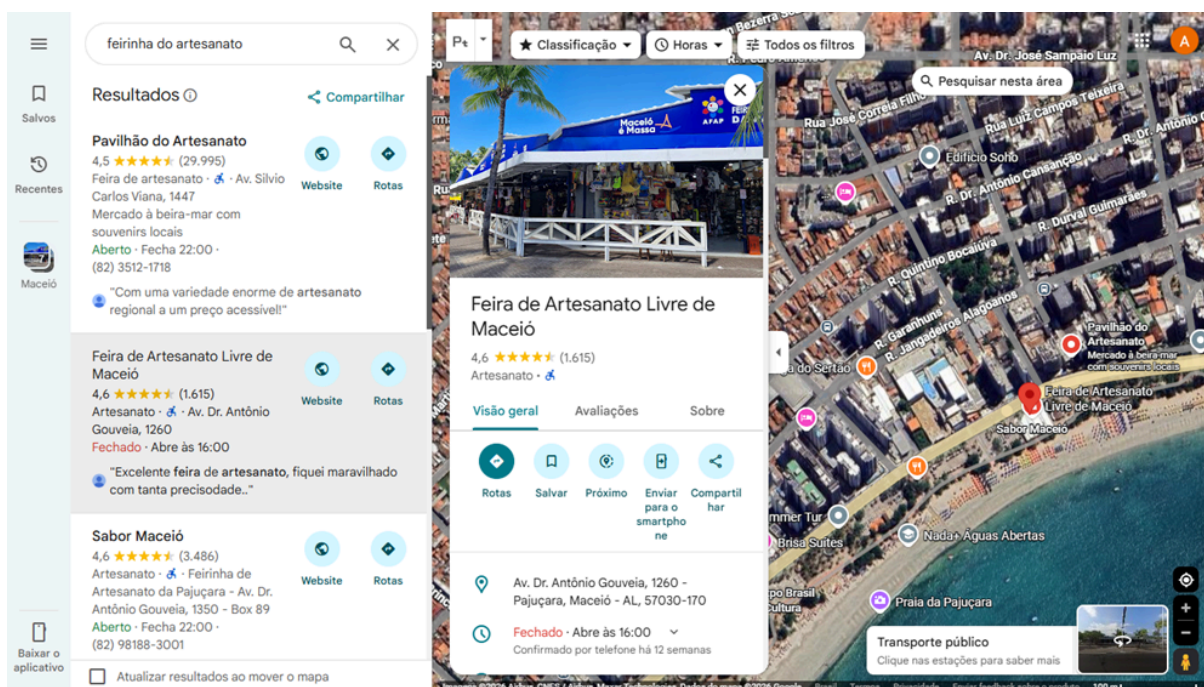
Salvos
Recentes
Maceió
Baixar o aplicativo

feirinha do artesanato

Resultados ⓘ
Compartilhar

Pavilhão do Artesanato
4,5 ★★★★★ (29.995)
Feira de artesanato · ♿ · Av. Silvio Carlos Viana, 1447
Mercado à beira-mar com souvenirs locais
Aberto · Fecha 22:00 ·
(82) 3512-1718
Website
Rotas
"Com uma variedade enorme de artesanato regional a um preço acessível!"

Feira de Artesanato Livre de Maceió
4,6 ★★★★★ (1.615)
Artesanato · ♿ · Av. Dr. Antônio Gouveia, 1260
Fechado · Abre às 16:00
Website
Rotas
"Excelente feira de artesanato, fiquei maravilhado com tanta precisodade.."

Sabor Maceió
4,6 ★★★★★ (3.486)
Artesanato · ♿ · Feirinha de Artesanato da Pajuçara - Av. Dr. Antônio Gouveia, 1350 - Box 89
Aberto · Fecha 22:00 ·
(82) 98188-3001
Website
Rotas

Atualizar resultados ao mover o mapa

Classificação
Horas
Todos os filtros
Pesquisar nesta área

Maceió é Massa
AFAP

Feira de Artesanato Livre de Maceió
4,6 ★★★★★ (1.615)
Artesanato · ♿
Visão geral
Avaliações
Sobre
Rotas
Salvar
Próximo
Enviar para o smartphone
Compartilhar
Av. Dr. Antônio Gouveia, 1260 - Pajuçara, Maceió - AL, 57030-170
Fechado · Abre às 16:00
Confirmado por telefone há 12 semanas

Bezerra
Av. Dr. José Sampaio Luz
Rua José Correia Filho
Rua Luiz Campos Teixeira
R. Dr. Antônio
Edifício Soho
R. Dr. Antônio Cansanção
R. Durval Guimarães
R. Quintino Bocaiúva
R. Garanhuns
R. Jangadeiros Alagoanos
do Sertão
Pavilhão do Artesanato
Mercado à beira-mar com souvenirs locais
Feira de Artesanato Livre de Maceió
Sabor Maceió
mmer Tur
Brisa Suites
Nada+ Águas Abertas
po Brasil
Cultura
Praia da Pajuçara
Transporte público
Clique nas estações para saber mais